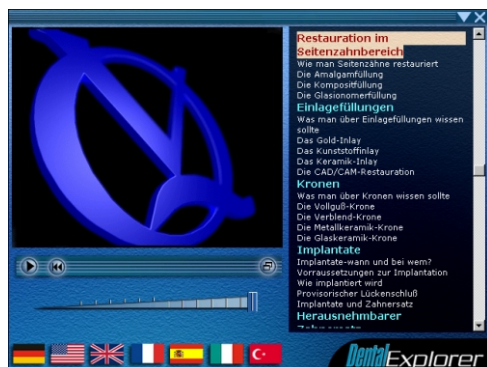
Restauration im Seitenzahnbereich
Wie man Seitenzähne restauriert
Die Amalgamfüllung
Die Kompositfüllung
Die Glasionomerfüllung
Einlagefüllungen
Was man über Einlagefüllungen wissen sollte
Das Gold-Inlay
Das Kunststoffinlay
Das Keramik-Inlay
Die CAD/CAM-Restauration
Kronen
Was man über Kronen wissen sollte
Die Vollguß-Krone
Die Verblend-Krone
Die Metallkeramik-Krone
Die Glaskeramik-Krone
Implantate
Implantate-wann und bei wem?
Vorraussetzungen zur Implantation
Wie implantiert wird
Provisorischer Lückenschluß
Implantate und Zahnersatz
Herausnehmbarer
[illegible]

DentalExplorer